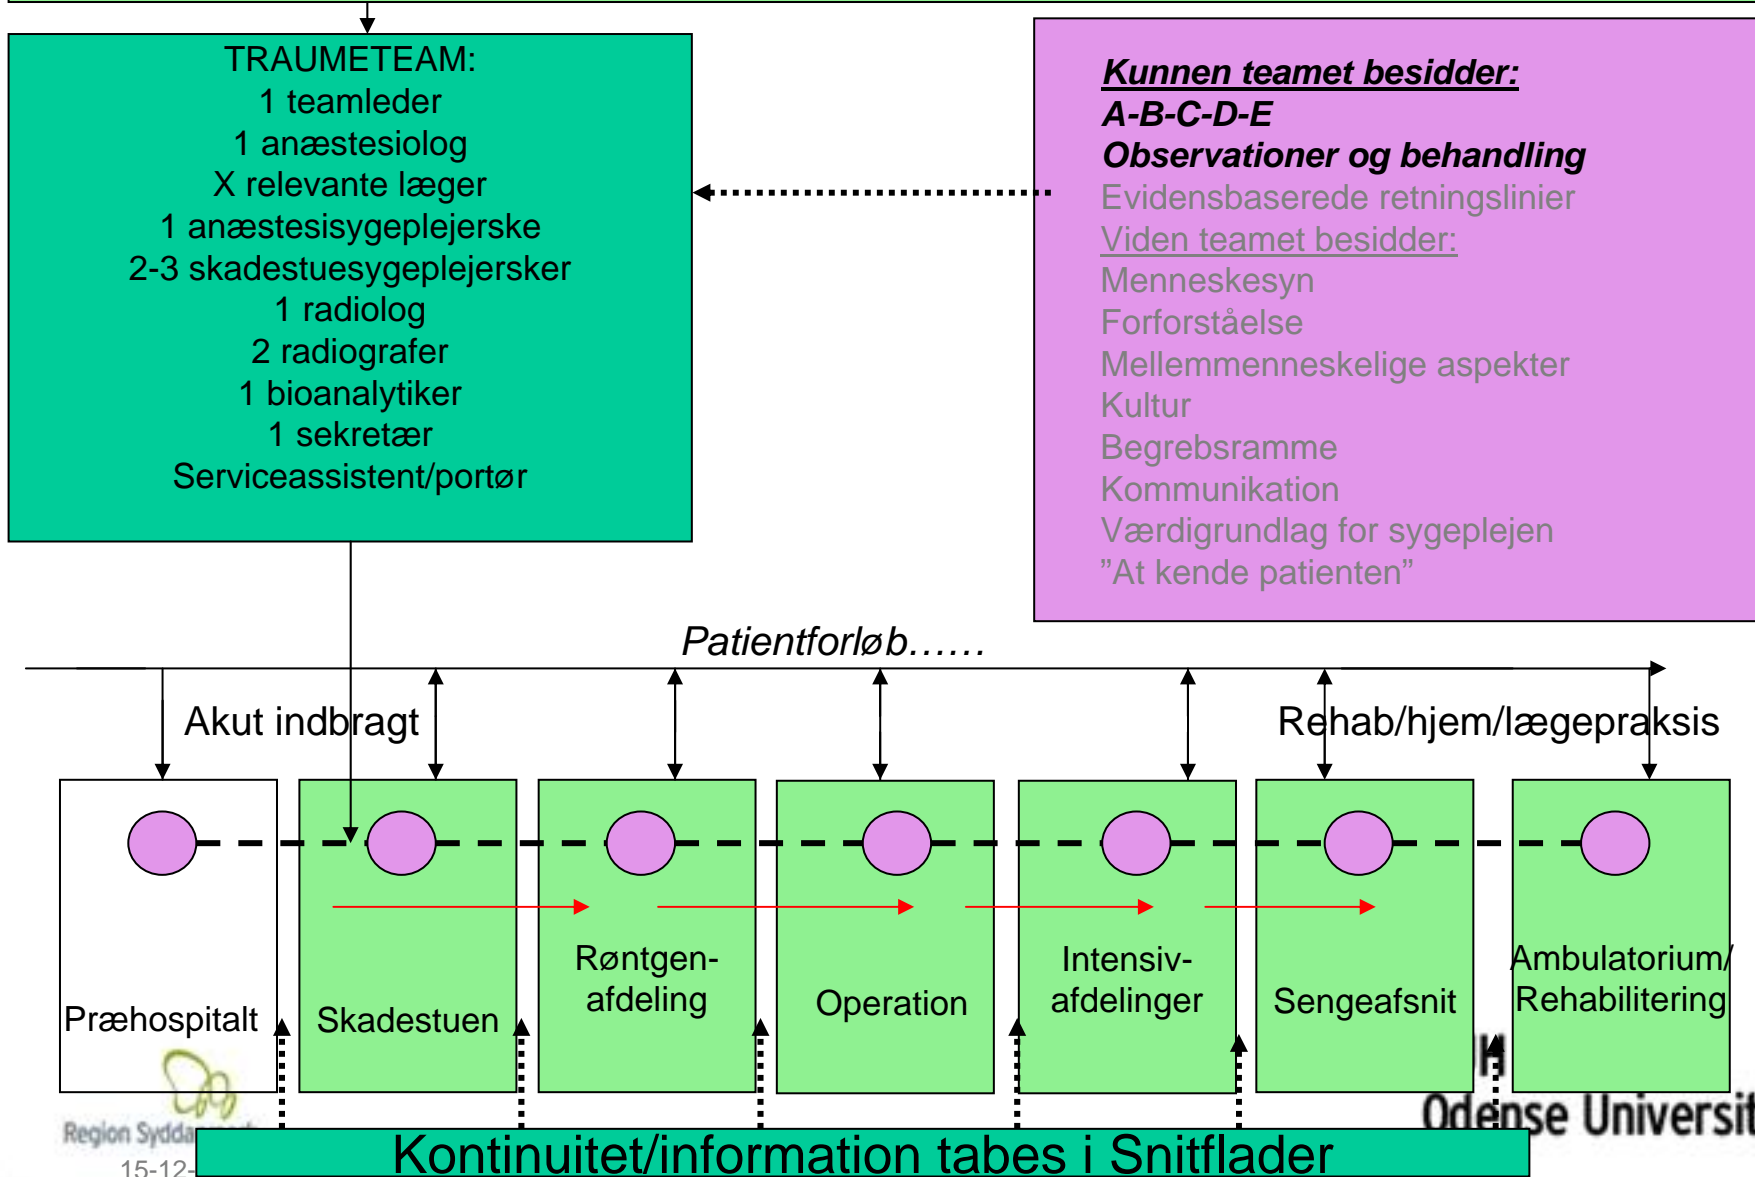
TRAUMETEAM:
1 teamleder
1 anæstesiolog
X relevante læger
1 anæstesisygeplejerske
2-3 skadestuesygeplejersker
1 radiolog
2 radiografer
1 bioanalytiker
1 sekretær
Serviceassistent/portør

Kunnen teamet besidder:
A-B-C-D-E
Observationer og behandling
Evidensbaserede retningslinier
Viden teamet besidder:
Menneskesyn
Forforståelse
Mellemmenneskelige aspekter
Kultur
Begrebsramme
Kommunikation
Værdigrundlag for sygeplejen
"At kende patienten"

Patientforløb……

Akut indbragt

Rehab/hjem/lægepraksis

Præhospitalt

Skadestuen

Røntgenafdeling

Operation

Intensivafdelinger

Sengeafsnit

Ambulatorium/ Rehabilitering

Region Syddanmark

15-12-

Odense Universit

Kontinuitet/information tabes i Snitflader